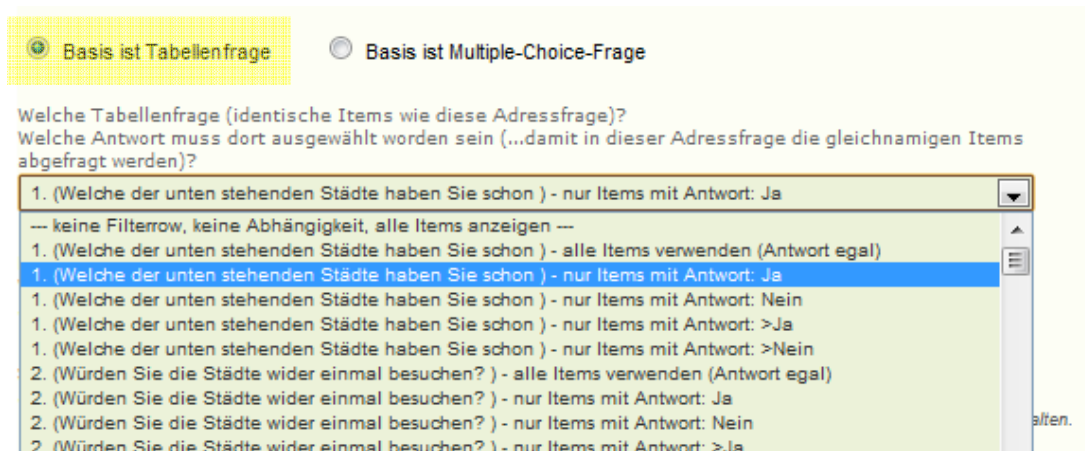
Basis ist Tabellenfrage

Basis ist Multiple-Choice-Frage

Welche Tabellenfrage (identische Items wie diese Adressfrage)?
Welche Antwort muss dort ausgewählt worden sein (...damit in dieser Adressfrage die gleichnamigen Items abgefragt werden)?

1. (Welche der unten stehenden Städte haben Sie schon ) - nur Items mit Antwort: Ja

--- keine Filterrow, keine Abhängigkeit, alle Items anzeigen ---
1. (Welche der unten stehenden Städte haben Sie schon ) - alle Items verwenden (Antwort egal)
1. (Welche der unten stehenden Städte haben Sie schon ) - nur Items mit Antwort: Ja
1. (Welche der unten stehenden Städte haben Sie schon ) - nur Items mit Antwort: Nein
1. (Welche der unten stehenden Städte haben Sie schon ) - nur Items mit Antwort: >Ja
1. (Welche der unten stehenden Städte haben Sie schon ) - nur Items mit Antwort: >Nein
2. (Würden Sie die Städte wider einmal besuchen? ) - alle Items verwenden (Antwort egal)
2. (Würden Sie die Städte wider einmal besuchen? ) - nur Items mit Antwort: Ja
2. (Würden Sie die Städte wider einmal besuchen? ) - nur Items mit Antwort: Nein
2. (Würden Sie die Städte wider einmal besuchen? ) - nur Items mit Antwort: >Ja

alten.